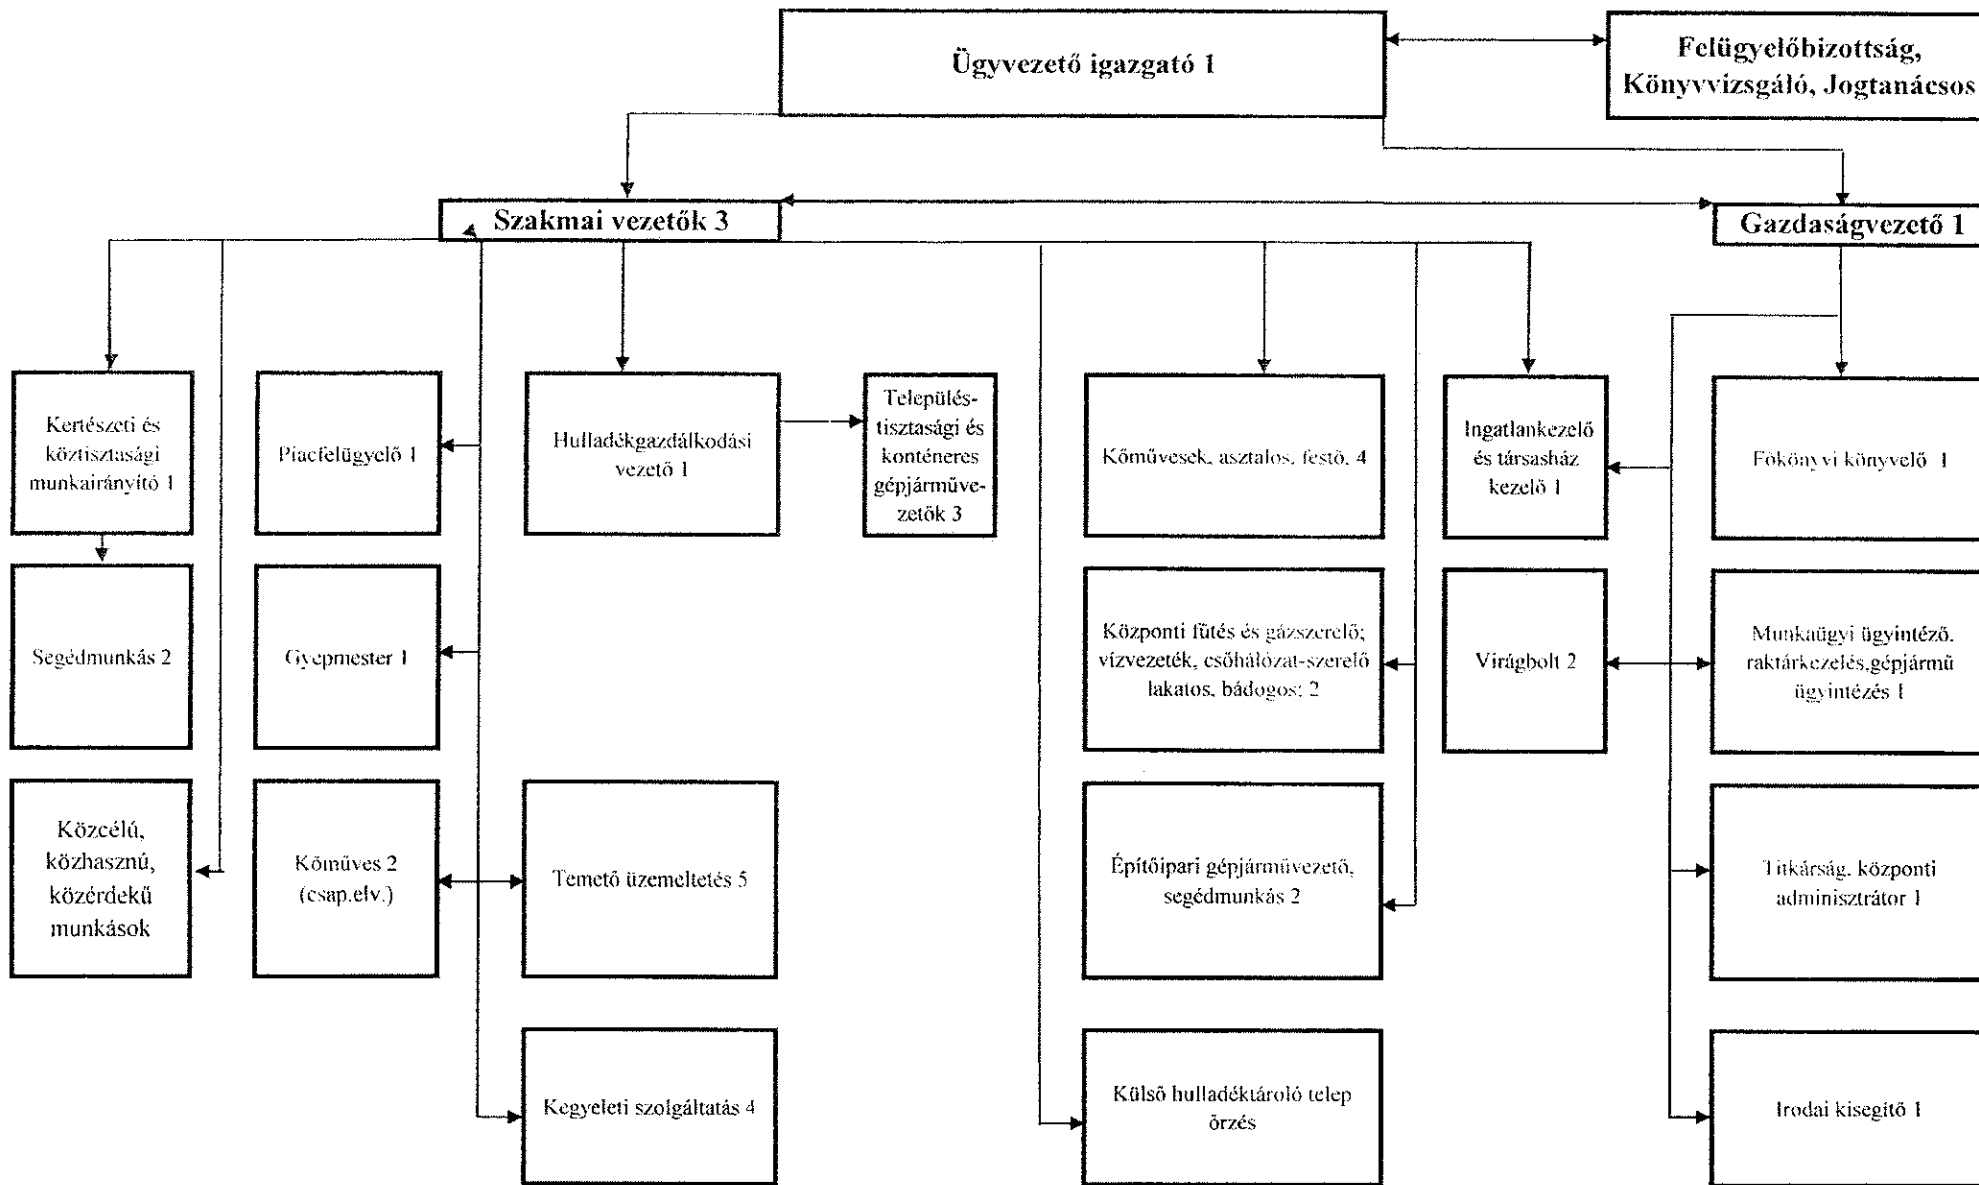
Ügyvezető igazgató 1

Felügyelőbizottság, Könyvvizsgáló, Jogtanácsos

Szakmai vezetők 3

Gazdaságvezető 1

Kertészeti és köztisztasági munkairányító 1

Piacfelügyelő 1

Hulladékgazdálkodási vezető 1

Településtisztasági és konténeres gépjárművezetők 3

Kőművesek, asztalos, festő, 4

Ingatlankezelő és társasház kezelő 1

Főkönyvi könyvelő 1

Segédmunkás 2

Gyepmester 1

Központi fűtés és gázszerelő; vízvezeték, csőhálózat-szerelő lakatos, bádogos: 2

Virágbolt 2

Munkaügyi ügyintéző, raktárkezelés,gépjármű ügyintézés 1

Közcélú, közhasznú, közérdekű munkások

Kőműves 2 (csap.elv.)

Temető üzemeltetés 5

Építőipari gépjárművezető, segédmunkás 2

Titkárság, központi adminisztrátor 1

Kegyeleti szolgáltatás 4

Külső hulladéktároló telep őrzés

Irodai kisegítő 1